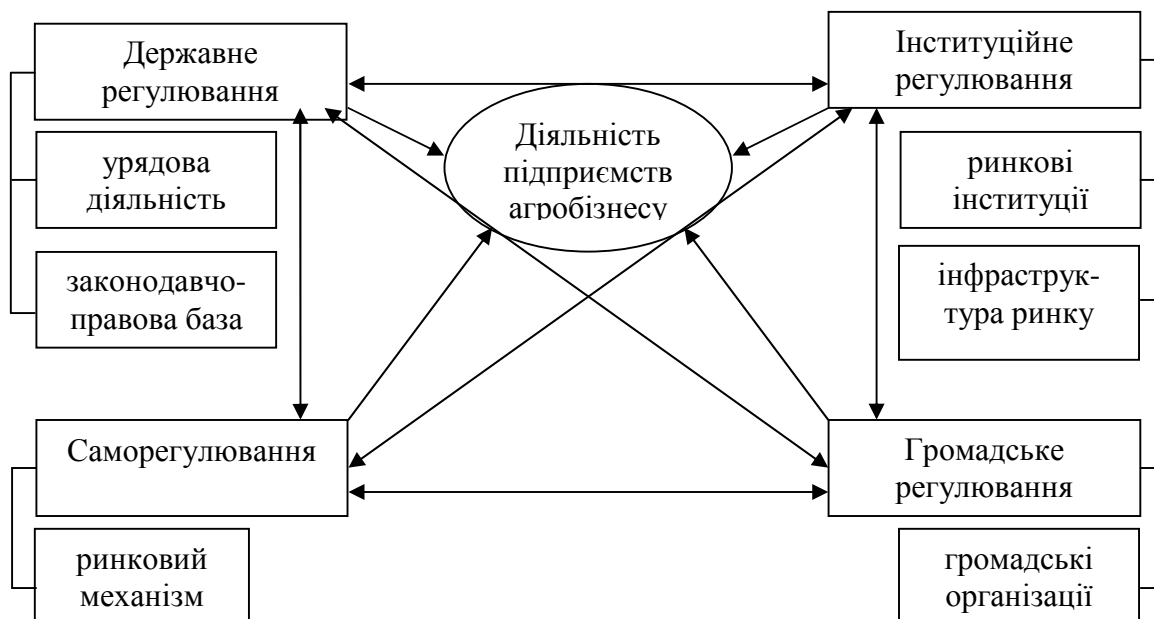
Державне регулювання

Інституційне регулювання

Діяльність підприємств агробізнесу

урядова діяльність

законодавчо-правова база

ринкові інституції

інфраструктура ринку

Саморегулювання

Громадське регулювання

ринковий механізм

громадські організації